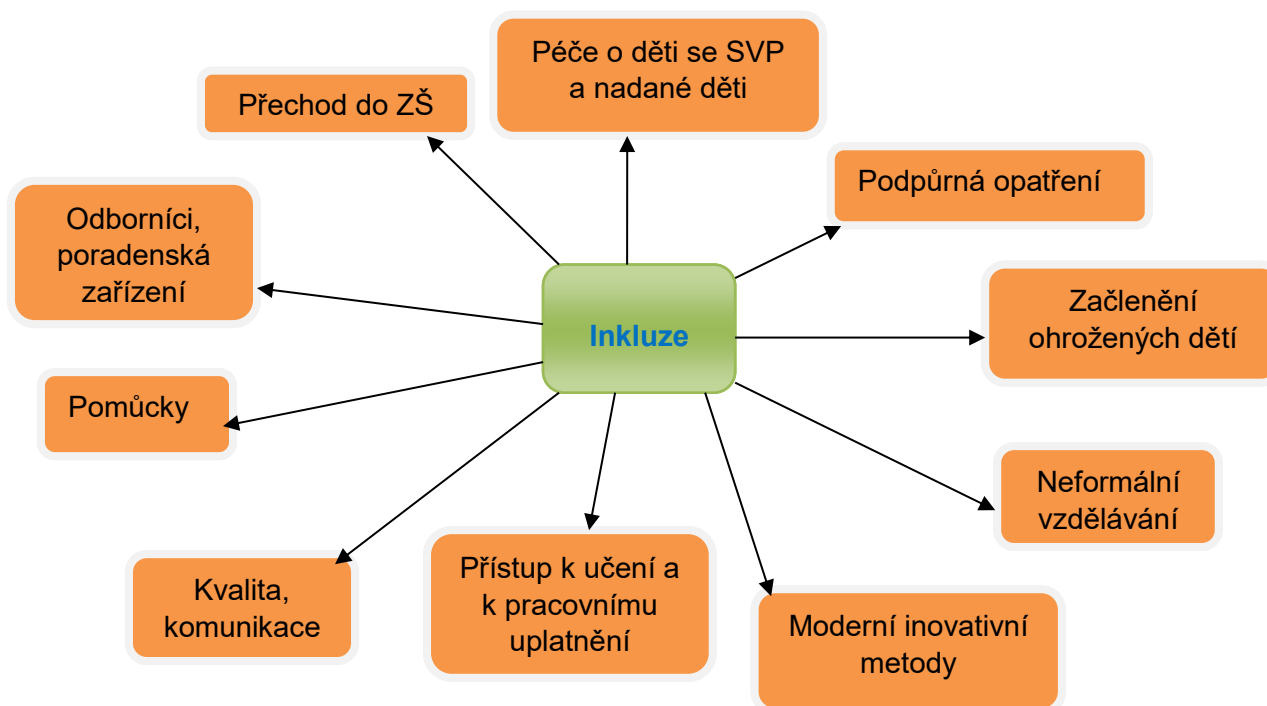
Inkluze

Péče o děti se SVP a nadané děti

Přechod do ZŠ

Podpůrná opatření

Odborníci, poradenská zařízení

Začlenění ohrožených dětí

Pomůcky

Neformální vzdělávání

Kvalita, komunikace

Přístup k učení a k pracovnímu uplatnění

Moderní inovativní metody